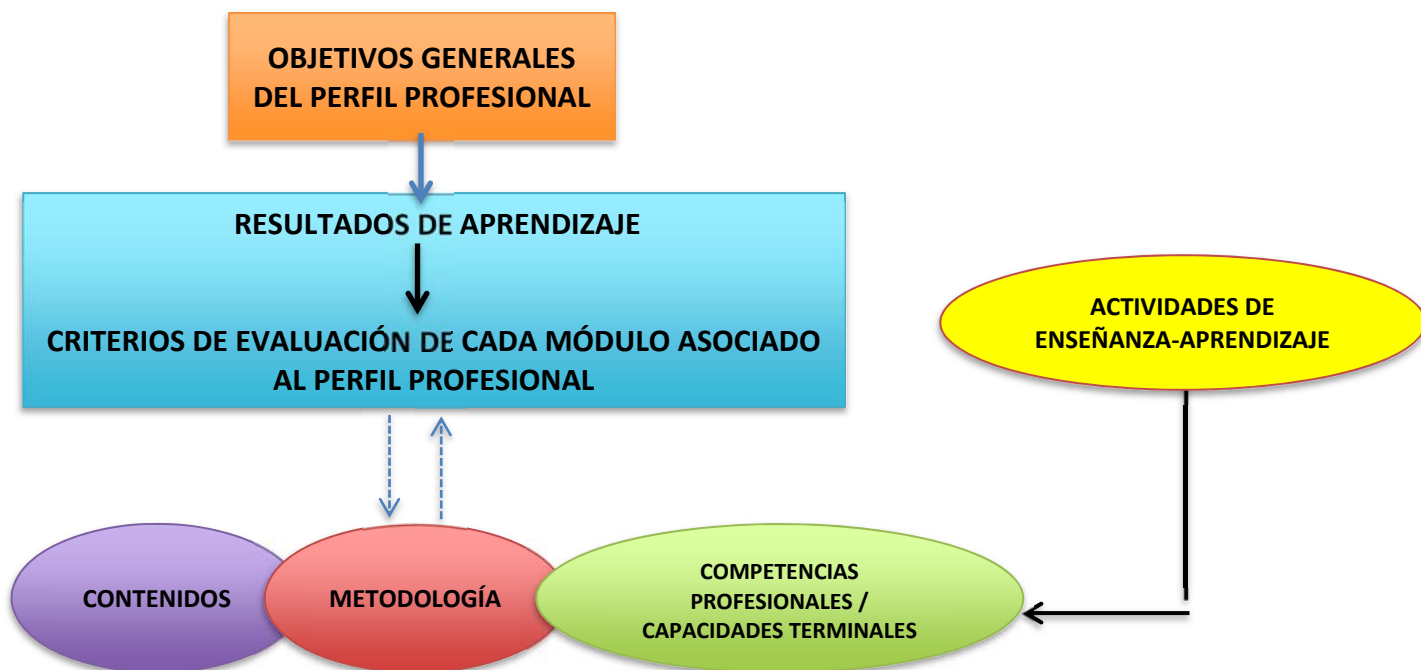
OBJETIVOS GENERALES DEL PERFIL PROFESIONAL

RESULTADOS DE APRENDIZAJE

CRITERIOS DE EVALUACIÓN DE CADA MÓDULO ASOCIADO AL PERFIL PROFESIONAL

ACTIVIDADES DE ENSEÑANZA-APRENDIZAJE

CONTENIDOS

METODOLOGÍA

COMPETENCIAS PROFESIONALES / CAPACIDADES TERMINALES